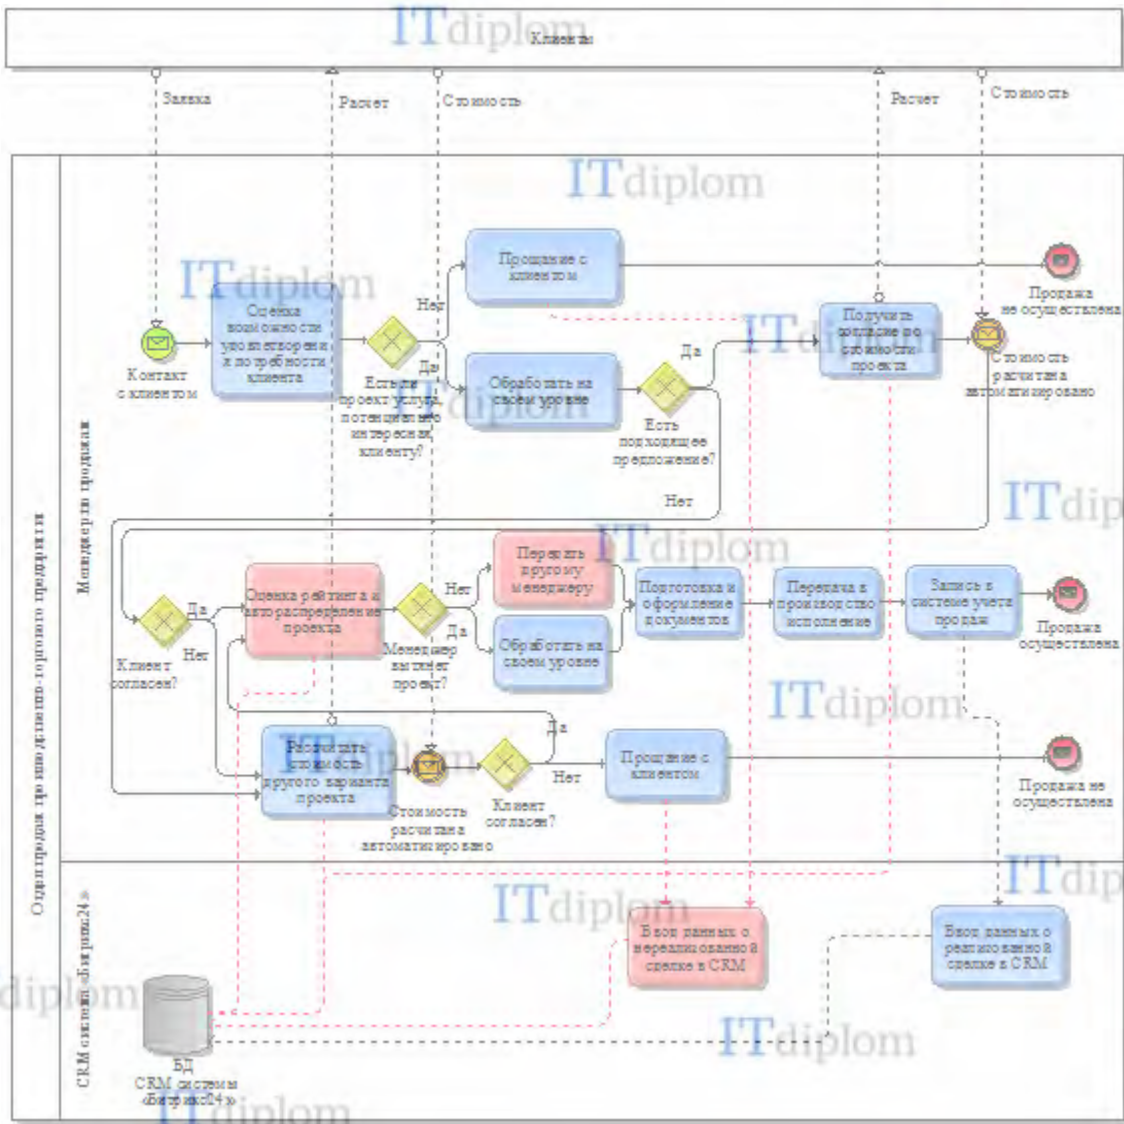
ITdiplom
Клиенты

Заявка
Расчет
Стоимость
Расчет
Стоимость

Отдел продаж производственно-торгового предприятия
Менеджер по продажам

ITdiplom

Контакт с клиентом
Оценка возможности удовлетворения потребности клиента
Есть ли проект услуги, потенциально интересный клиенту?
Нет
Да
Прощание с клиентом
Продажа не осуществлена
Обработать на своем уровне
Есть подходящее предложение?
Да
Нет
Получить согласие по стоимости проекта
Стоимость расчитана автоматизировано

Клиент согласен?
Да
Нет
Оценка рейтинга и автораспределение проекта
Менеджер вытянет проект?
Нет
Да
Передать другому менеджеру
Обработать на своем уровне
Подготовка и оформление документов
Передача в производство исполнение
Запись в системе учета продаж
Продажа осуществлена

Расcчитать стоимость другого варианта проекта
Стоимость расчитана автоматизировано
Клиент согласен?
Да
Нет
Прощание с клиентом
Продажа не осуществлена

CRM система «Битрикс24»
Ввод данных о нереализованной сделке в CRM
Ввод данных о реализованной сделке в CRM
БД CRM системы «Битрикс24»

ITdiplom